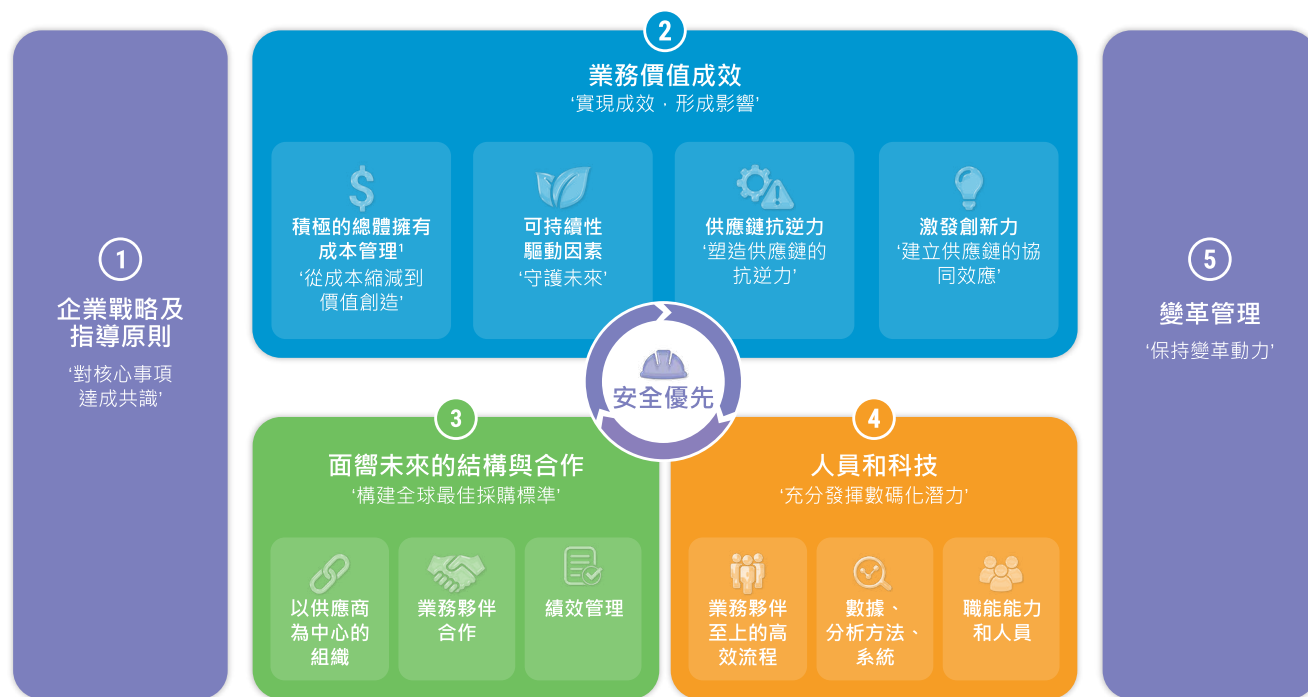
1
企業戰略及指導原則
'對核心事項達成共識'

2
業務價值成效
'實現成效，形成影響'

積極的總體擁有成本管理¹
'從成本縮減到價值創造'

可持續性驅動因素
'守護未來'

供應鏈抗逆力
'塑造供應鏈的抗逆力'

激發創新力
'建立供應鏈的協同效應'

安全優先

5
變革管理
'保持變革動力'

3
面嚮未來的結構與合作
'構建全球最佳採購標準'

以供應商為中心的組織

業務夥伴合作

績效管理

4
人員和科技
'充分發揮數碼化潛力'

業務夥伴至上的高效流程

數據、分析方法、系統

職能能力和人員